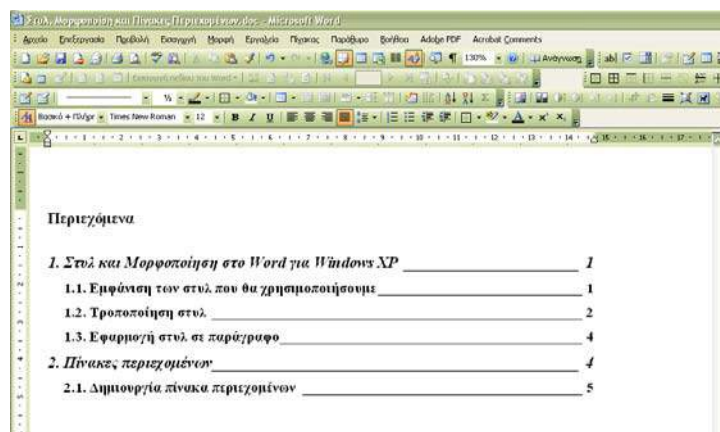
Στυλ, Μορφοποίηση και Πίνακες Περιεχομένων.doc - Microsoft Word

Αρχείο Επεξεργασία Προβολή Εισαγωγή Μορφή Εργαλεία Πίνακας Παράθυρο Βοήθεια Adobe PDF Acrobat Comments

130% Ανάγνωση

Βασικό + Πλάγια Times New Roman 12 B I U

Περιεχόμενα

1. Στυλ και Μορφοποίηση στο Word για Windows XP 1

1.1. Εμφάνιση των στυλ που θα χρησιμοποιήσουμε 1

1.2. Τροποποίηση στυλ 2

1.3. Εφαρμογή στυλ σε παράγραφο 4

2. Πίνακες περιεχομένων 4

2.1. Δημιουργία πίνακα περιεχομένων 5